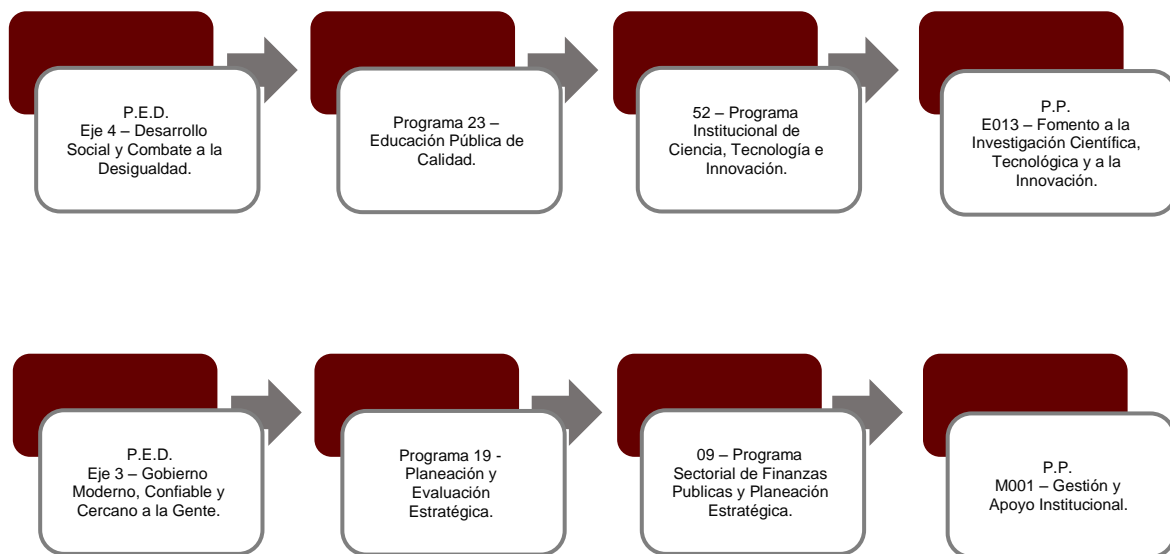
P.E.D.
Eje 4 – Desarrollo Social y Combate a la Desigualdad.

Programa 23 – Educación Pública de Calidad.

52 – Programa Institucional de Ciencia, Tecnología e Innovación.

P.P.
E013 – Fomento a la Investigación Científica, Tecnológica y a la Innovación.

P.E.D.
Eje 3 – Gobierno Moderno, Confiable y Cercano a la Gente.

Programa 19 - Planeación y Evaluación Estratégica.

09 – Programa Sectorial de Finanzas Publicas y Planeación Estratégica.

P.P.
M001 – Gestión y Apoyo Institucional.